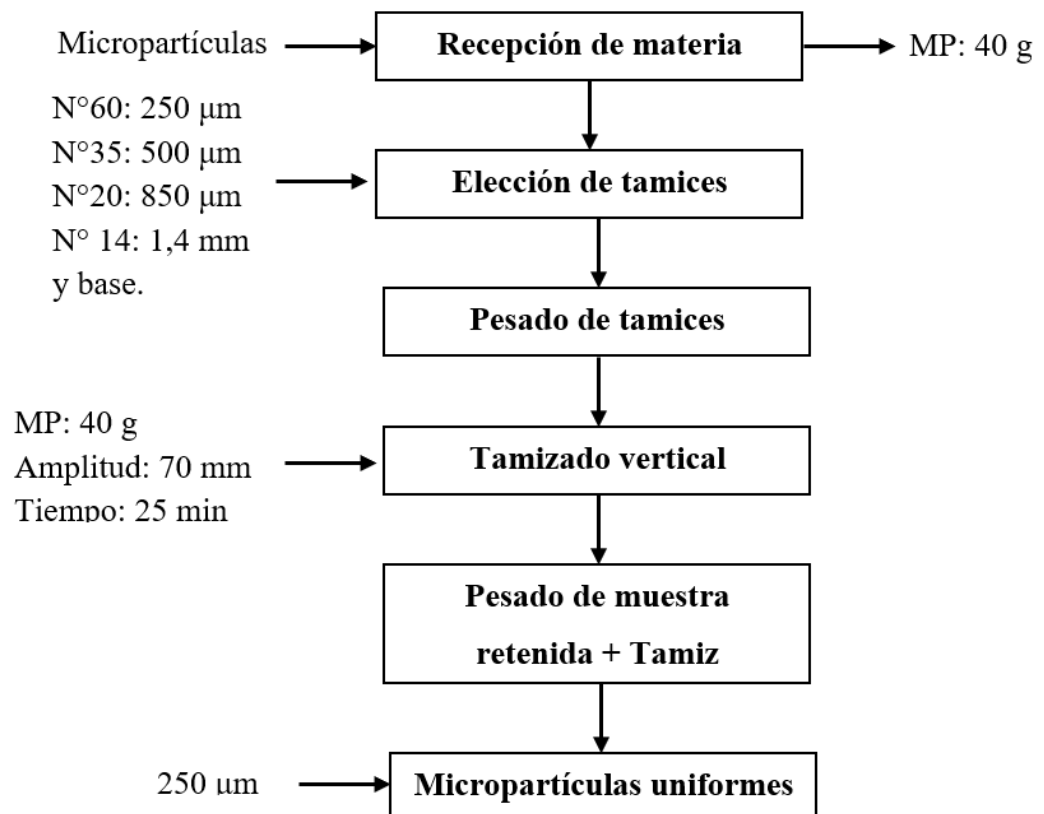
Micropartículas

Recepción de materia

MP: 40 g

N°60: 250 µm
N°35: 500 µm
N°20: 850 µm
N° 14: 1,4 mm
y base.

Elección de tamices

Pesado de tamices

MP: 40 g
Amplitud: 70 mm
Tiempo: 25 min

Tamizado vertical

Pesado de muestra retenida + Tamiz

250 µm

Micropartículas uniformes